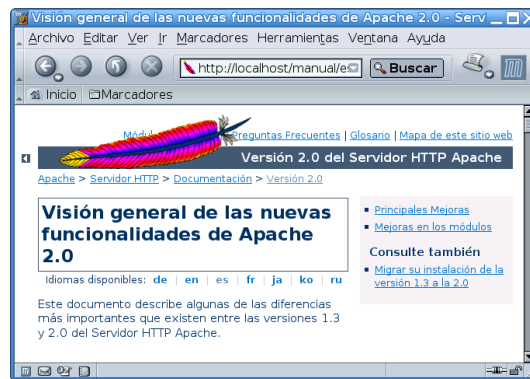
Visión general de las nuevas funcionalidades de Apache 2.0 - Serv

Archivo Editar Ver Ir Marcadores Herramientas Ventana Ayuda

http://localhost/manual/e

Buscar

Inicio Marcadores

Módul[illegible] Preguntas Frecuentes | Glosario | Mapa de este sitio web

Versión 2.0 del Servidor HTTP Apache

Apache > Servidor HTTP > Documentación > Versión 2.0

Visión general de las nuevas funcionalidades de Apache 2.0

Idiomas disponibles: de | en | es | fr | ja | ko | ru

Este documento describe algunas de las diferencias más importantes que existen entre las versiones 1.3 y 2.0 del Servidor HTTP Apache.

- Principales Mejoras
- Mejoras en los módulos

Consulte también

- Migrar su instalación de la versión 1.3 a la 2.0